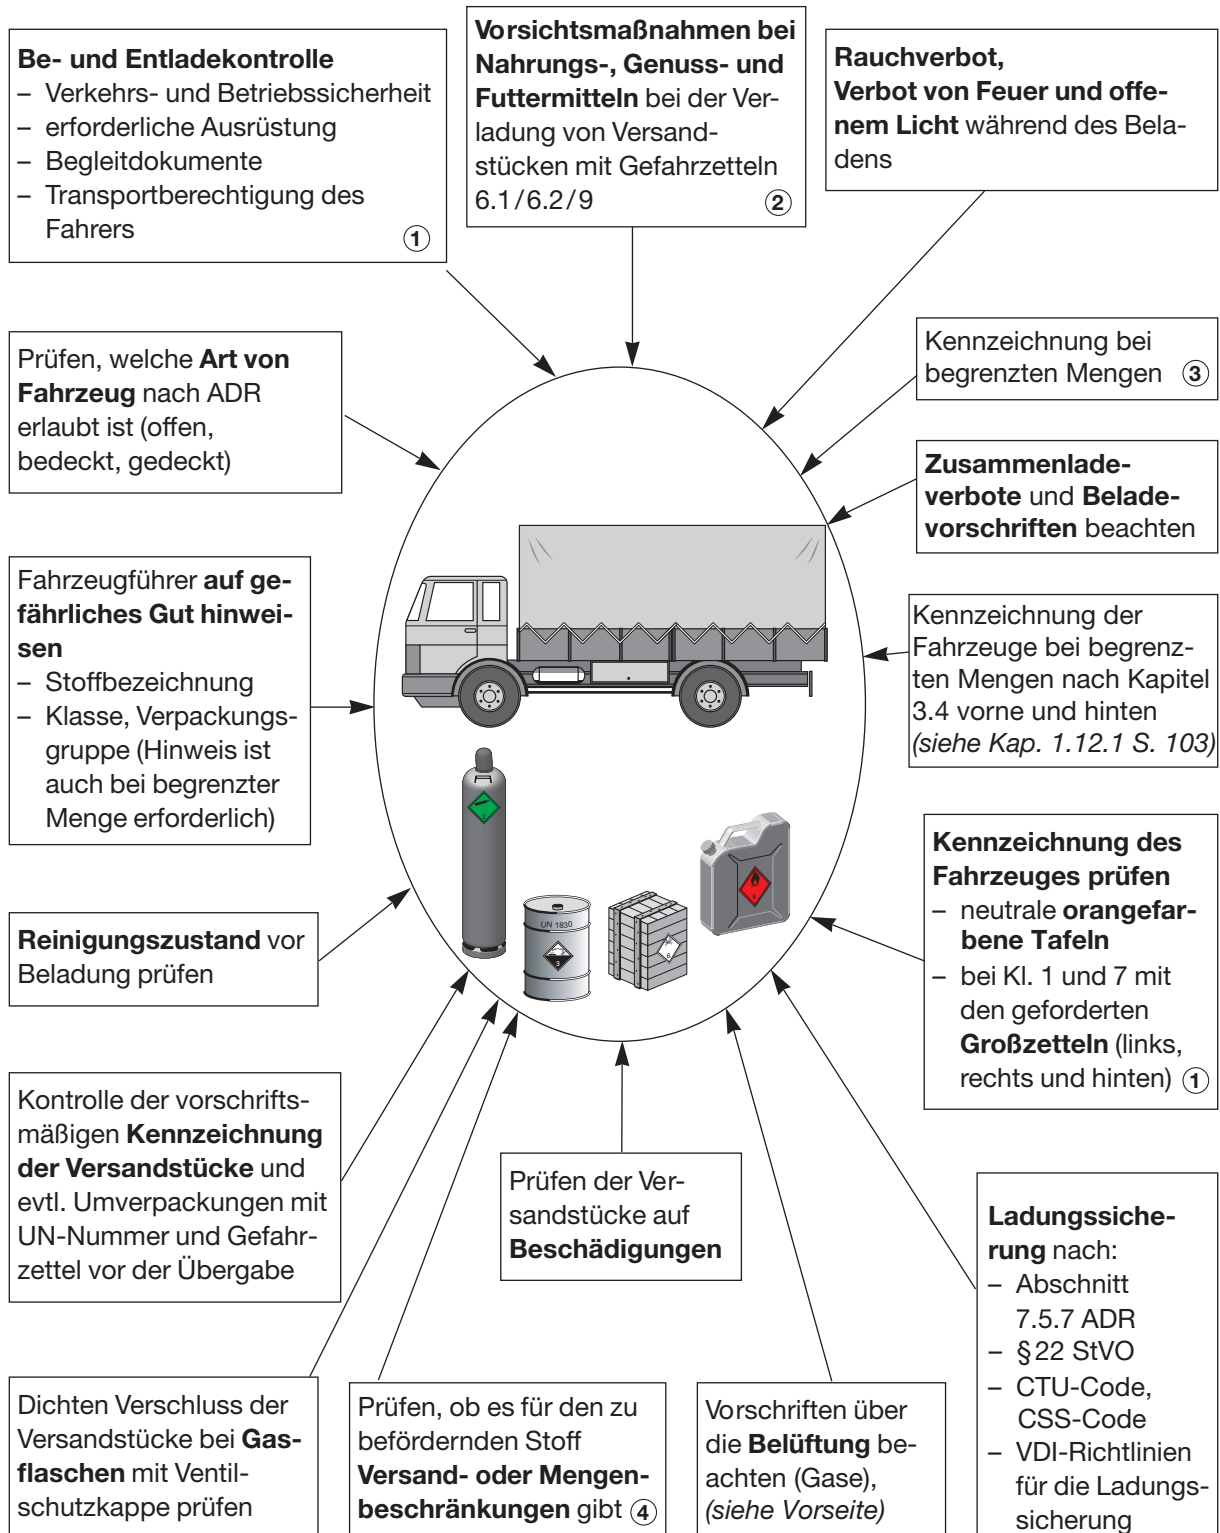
**Be- und Entladekontrolle**
– Verkehrs- und Betriebssicherheit
– erforderliche Ausrüstung
– Begleitdokumente
– Transportberechtigung des Fahrers ①

**Vorsichtsmaßnahmen bei Nahrungs-, Genuss- und Futtermitteln** bei der Verladung von Versandstücken mit Gefahrzetteln 6.1/6.2/9 ②

**Rauchverbot, Verbot von Feuer und offenem Licht** während des Beladens

Prüfen, welche **Art von Fahrzeug** nach ADR erlaubt ist (offen, bedeckt, gedeckt)

Kennzeichnung bei begrenzten Mengen ③

**Zusammenladeverbote** und **Beladevorschriften** beachten

Fahrzeugführer **auf gefährliches Gut hinweisen**
– Stoffbezeichnung
– Klasse, Verpackungsgruppe (Hinweis ist auch bei begrenzter Menge erforderlich)

Kennzeichnung der Fahrzeuge bei begrenzten Mengen nach Kapitel 3.4 vorne und hinten *(siehe Kap. 1.12.1 S. 103)*

UN 1830

**Kennzeichnung des Fahrzeuges prüfen**
– neutrale **orangefarbene Tafeln**
– bei Kl. 1 und 7 mit den geforderten **Großzetteln** (links, rechts und hinten) ①

**Reinigungszustand** vor Beladung prüfen

Kontrolle der vorschriftsmäßigen **Kennzeichnung der Versandstücke** und evtl. Umverpackungen mit UN-Nummer und Gefahrzettel vor der Übergabe

Prüfen der Versandstücke auf **Beschädigungen**

**Ladungssicherung** nach:
– Abschnitt 7.5.7 ADR
– §22 StVO
– CTU-Code, CSS-Code
– VDI-Richtlinien für die Ladungssicherung

Dichten Verschluss der Versandstücke bei **Gasflaschen** mit Ventilschutzkappe prüfen

Prüfen, ob es für den zu befördernden Stoff **Versand- oder Mengenbeschränkungen** gibt ④

Vorschriften über die **Belüftung** beachten (Gase), *(siehe Vorseite)*